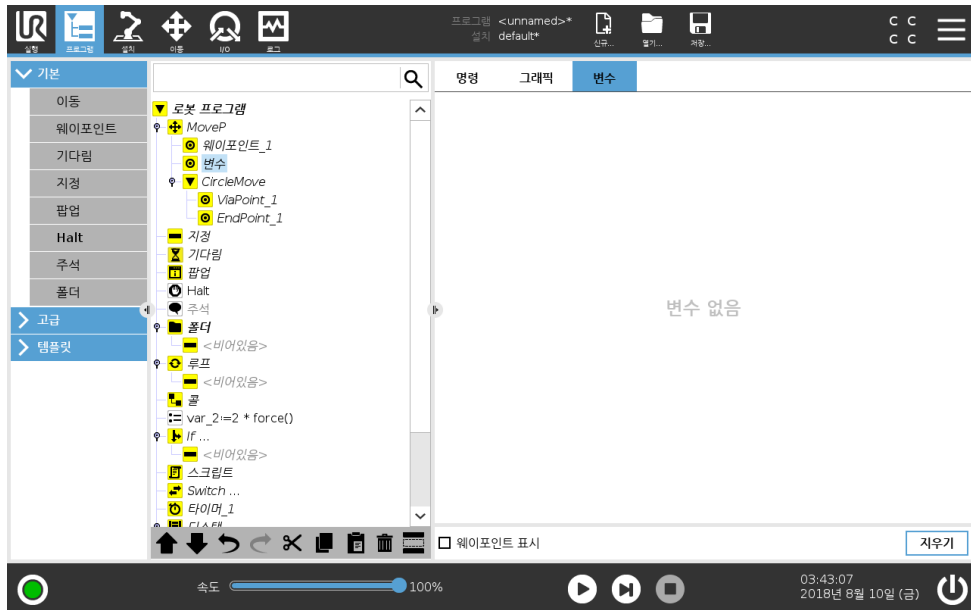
실행 프로그램 설치 이동 I/O 로그

프로그램 <unnamed>*
설치 default*

신규... 열기... 저장...

C C
C C

기본
이동
웨이포인트
기다림
지정
팝업
Halt
주석
폴더
고급
템플릿

로봇 프로그램
MoveP
웨이포인트_1
변수
CircleMove
ViaPoint_1
EndPoint_1
지정
기다림
팝업
Halt
주석
폴더
<비어있음>
루프
<비어있음>
골
var_2:=2 * force()
If ...
<비어있음>
스크립트
Switch ...
타이머_1
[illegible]

명령 그래픽 변수

변수 없음

웨이포인트 표시

지우기

속도 100%

03:43:07
2018년 8월 10일 (금)